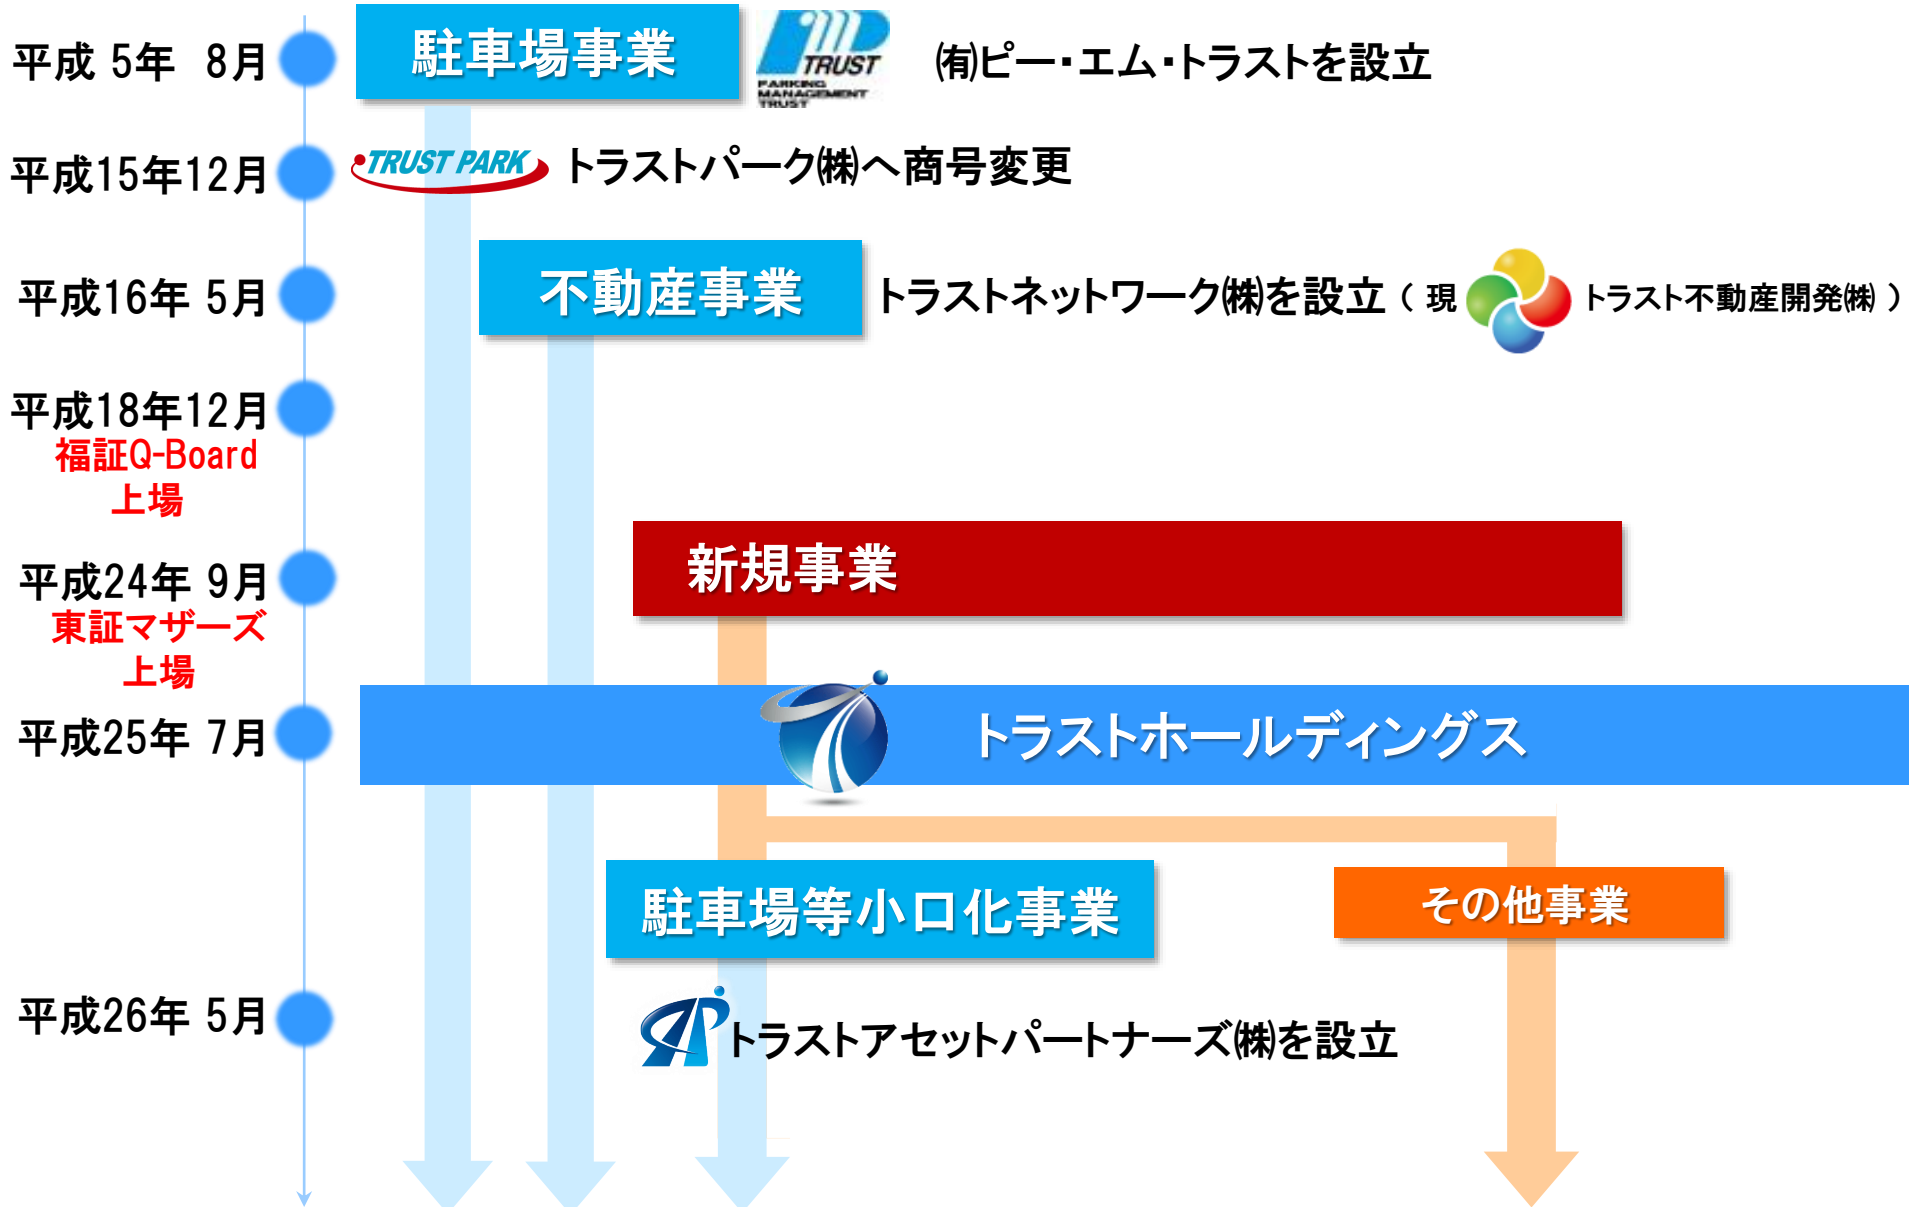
平成 5年 8月

駐車場事業

TRUST
PARKING MANAGEMENT TRUST

(有)ピー・エム・トラストを設立

平成15年12月

TRUST PARK

トラストパーク(株)へ商号変更

平成16年 5月

不動産事業

トラストネットワーク(株)を設立（現 トラスト不動産開発(株)）

平成18年12月
福証Q-Board
上場

平成24年 9月
東証マザーズ
上場

新規事業

平成25年 7月

トラストホールディングス

駐車場等小口化事業

その他事業

平成26年 5月

トラストアセットパートナーズ(株)を設立